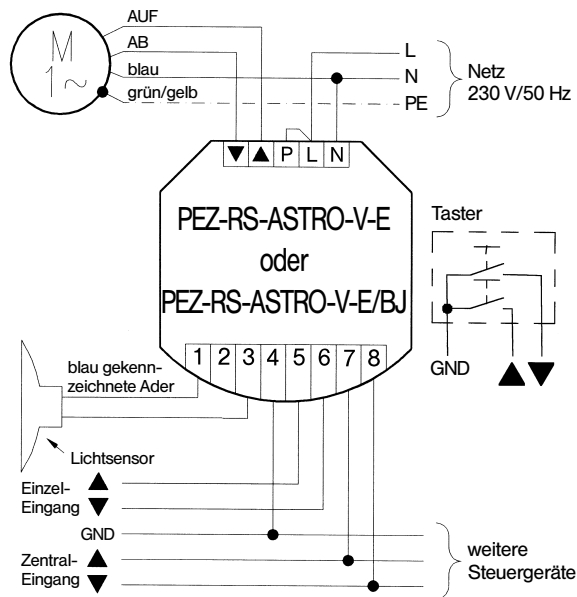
M
1~

AUF
AB
blau
grün/gelb

L
N
PE

Netz
230 V/50 Hz

▼ ▲ P L N

PEZ-RS-ASTRO-V-E
oder
PEZ-RS-ASTRO-V-E/BJ

Taster

GND

▲▼

1 2 3 4 5 6 7 8

blau gekennzeichnete Ader

Lichtsensor

Einzel-Eingang ▲ ▼

GND

Zentral-Eingang ▲ ▼

weitere Steuergeräte